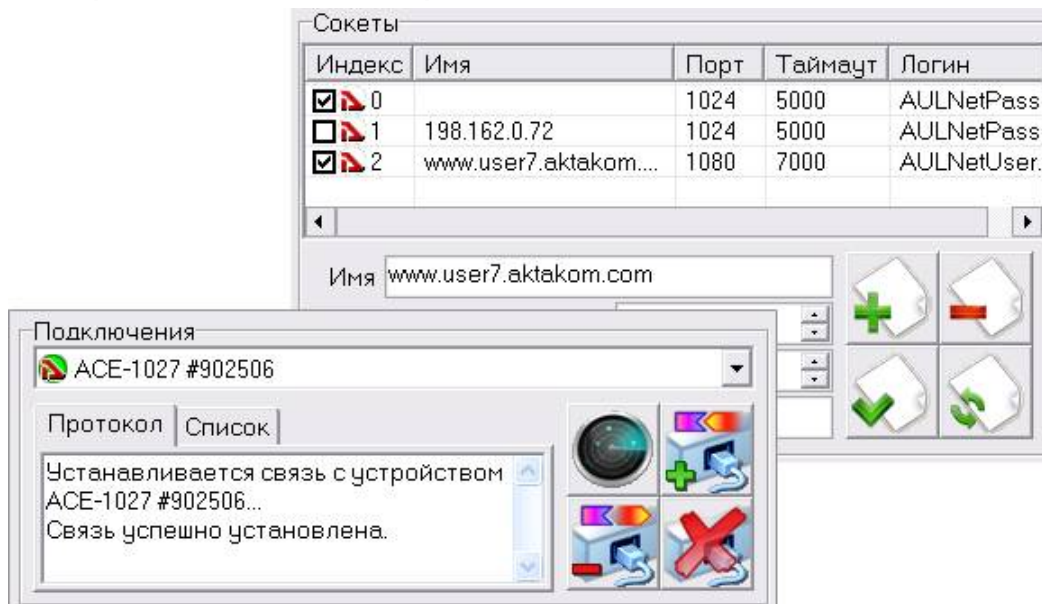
Сокеты

| Индекс | Имя | Порт | Таймаут | Логин |
|---|---|---|---|---|
| 0 | | 1024 | 5000 | AULNetPass |
| 1 | 198.162.0.72 | 1024 | 5000 | AULNetPass |
| 2 | www.user7.aktakom.... | 1080 | 7000 | AULNetUser. |

Имя www.user7.aktakom.com

Подключения

ACE-1027 #902506

Протокол Список

Устанавливается связь с устройством ACE-1027 #902506...
Связь успешно установлена.